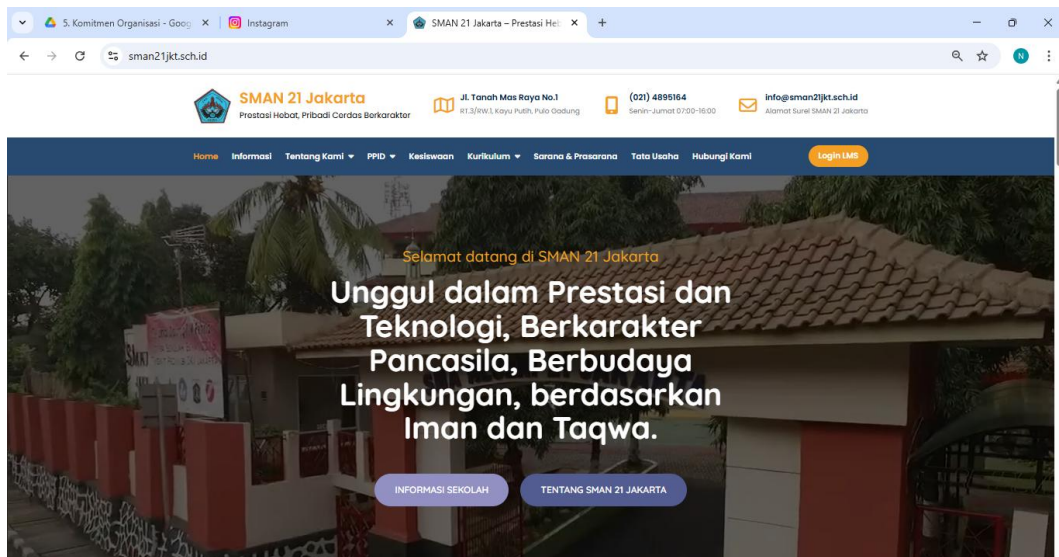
5. Komitmen Organisasi - Goog ×
Instagram ×
SMAN 21 Jakarta – Prestasi Heb ×
+

sman21jkt.sch.id

N

SMAN 21 Jakarta
Prestasi Hebat, Pribadi Cerdas Berkarakter

Jl. Tanah Mas Raya No.1
RT.3/RW.1, Kayu Putih, Pulo Gadung

(021) 4895164
Senin-Jumat 07:00-16:00

info@sman21jkt.sch.id
Alamat Surel SMAN 21 Jakarta

Home Informasi Tentang Kami PPID Kesiswaan Kurikulum Sarana & Prasarana Tata Usaha Hubungi Kami Login LMS

Selamat datang di SMAN 21 Jakarta

Unggul dalam Prestasi dan Teknologi, Berkarakter Pancasila, Berbudaya Lingkungan, berdasarkan Iman dan Taqwa.

INFORMASI SEKOLAH
TENTANG SMAN 21 JAKARTA